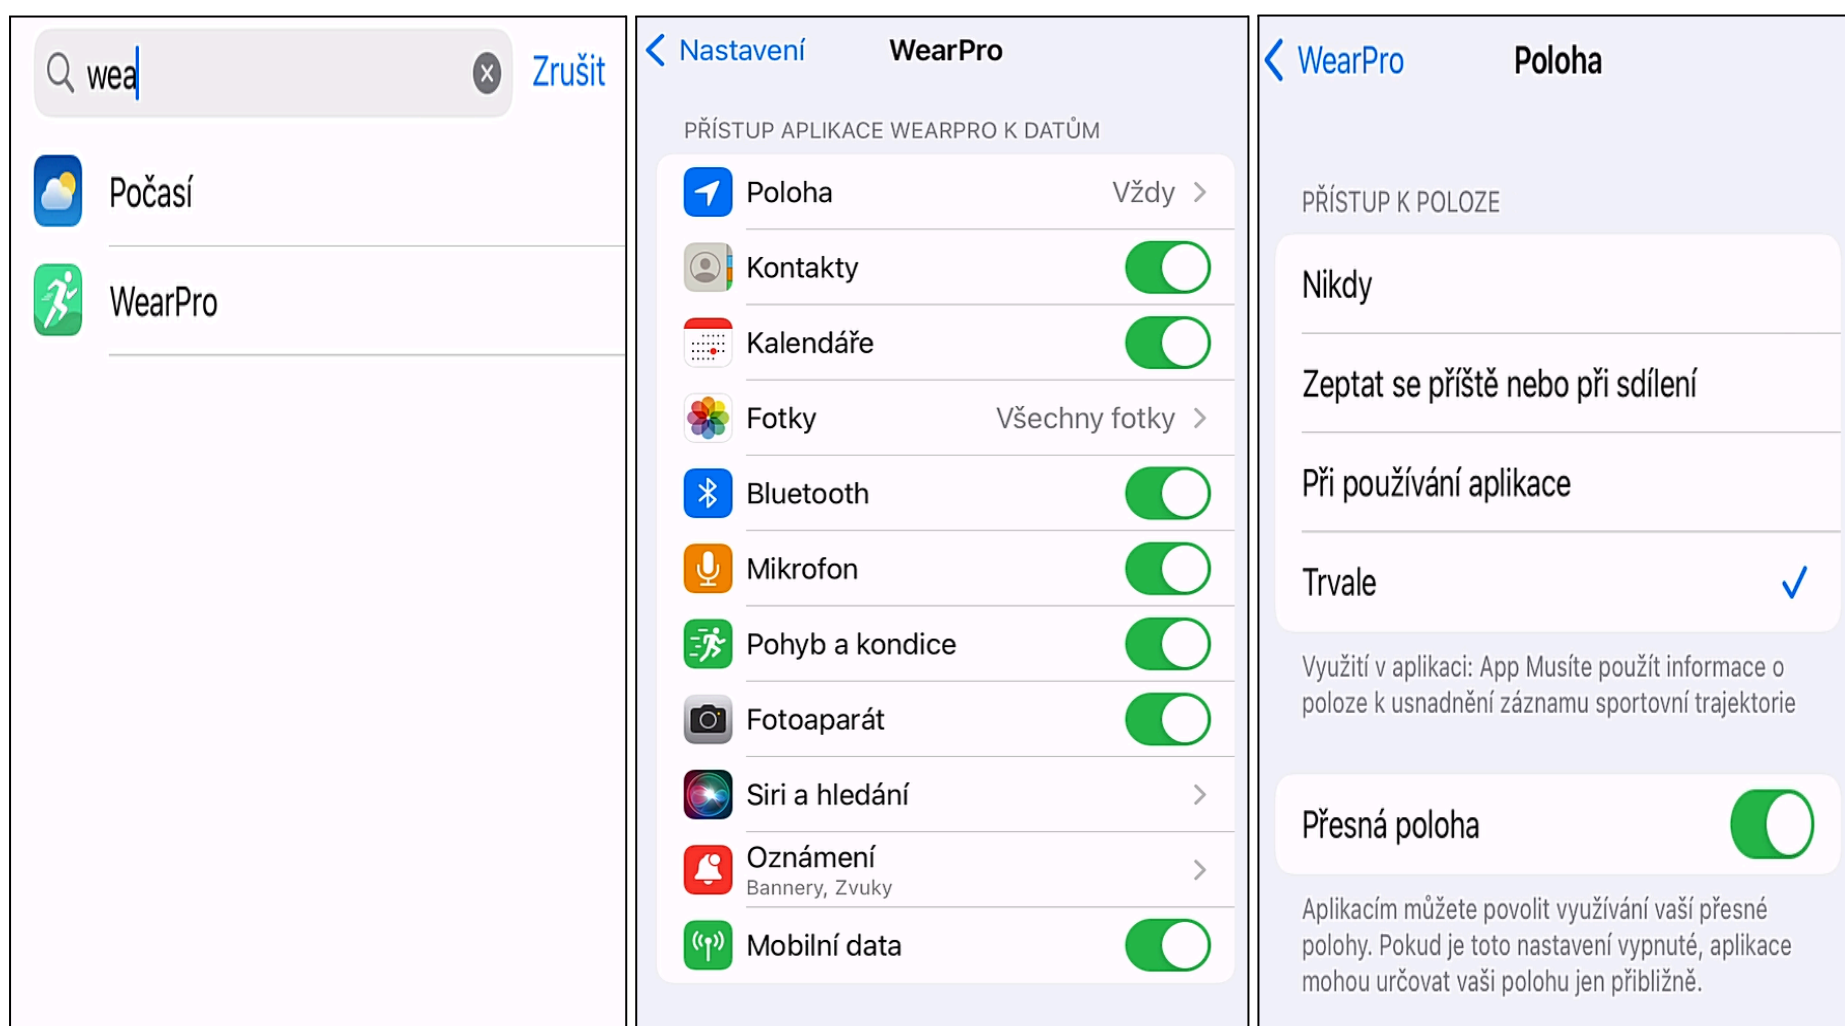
wea

Zrušit

Počasí

WearPro

Nastavení

WearPro

PŘÍSTUP APLIKACE WEARPRO K DATŮM

Poloha Vždy

Kontakty

Kalendáře

Fotky Všechny fotky

Bluetooth

Mikrofon

Pohyb a kondice

Fotoaparát

Siri a hledání

Oznámení
Bannery, Zvuky

Mobilní data

WearPro

Poloha

PŘÍSTUP K POLOZE

Nikdy

Zeptat se příště nebo při sdílení

Při používání aplikace

Trvale

Využití v aplikaci: App Musíte použít informace o poloze k usnadnění záznamu sportovní trajektorie

Přesná poloha

Aplikacím můžete povolit využívání vaší přesné polohy. Pokud je toto nastavení vypnuté, aplikace mohou určovat vaši polohu jen přibližně.